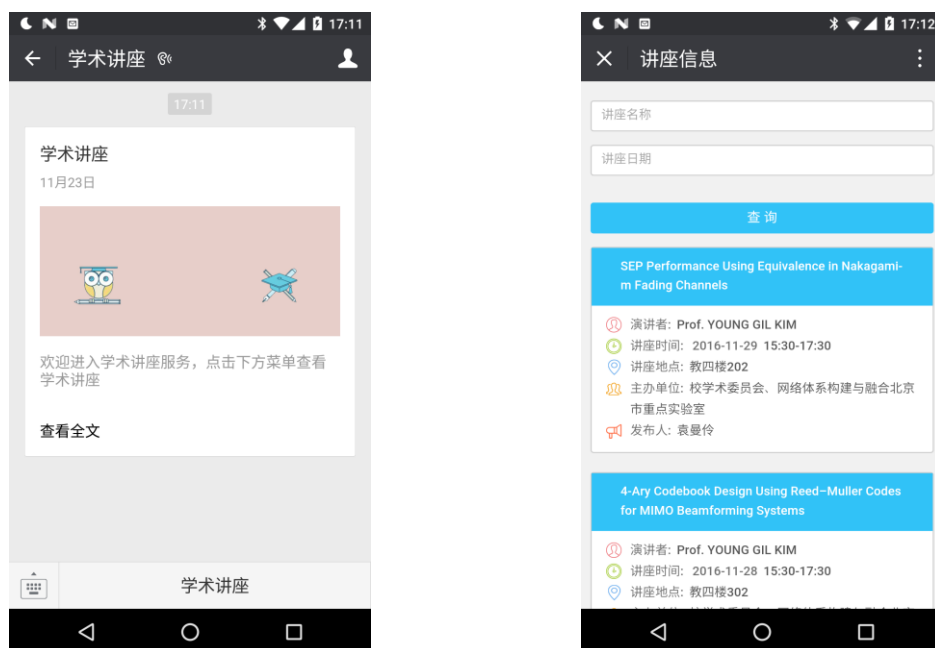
17:11

学术讲座

17:11

学术讲座
11月23日

欢迎进入学术讲座服务，点击下方菜单查看学术讲座

查看全文

学术讲座

17:12

讲座信息

讲座名称

讲座日期

查询

SEP Performance Using Equivalence in Nakagami-m Fading Channels

演讲者: Prof. YOUNG GIL KIM
讲座时间: 2016-11-29 15:30-17:30
讲座地点: 教四楼202
主办单位: 校学术委员会、网络体系构建与融合北京市重点实验室
发布人: 袁曼伶

4-Ary Codebook Design Using Reed–Muller Codes for MIMO Beamforming Systems

演讲者: Prof. YOUNG GIL KIM
讲座时间: 2016-11-28 15:30-17:30
讲座地点: 教四楼302
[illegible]